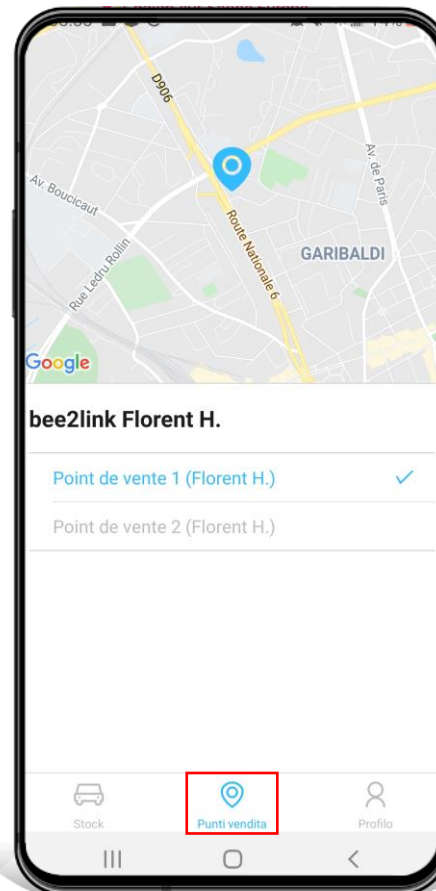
D906

Av. Boucicaut

Rue Ledru Rollin

Route Nationale 6

GARIBALDI

Av. de Paris

Google

bee2link Florent H.

Point de vente 1 (Florent H.)

Point de vente 2 (Florent H.)

Stock

Punti vendita

Profilo